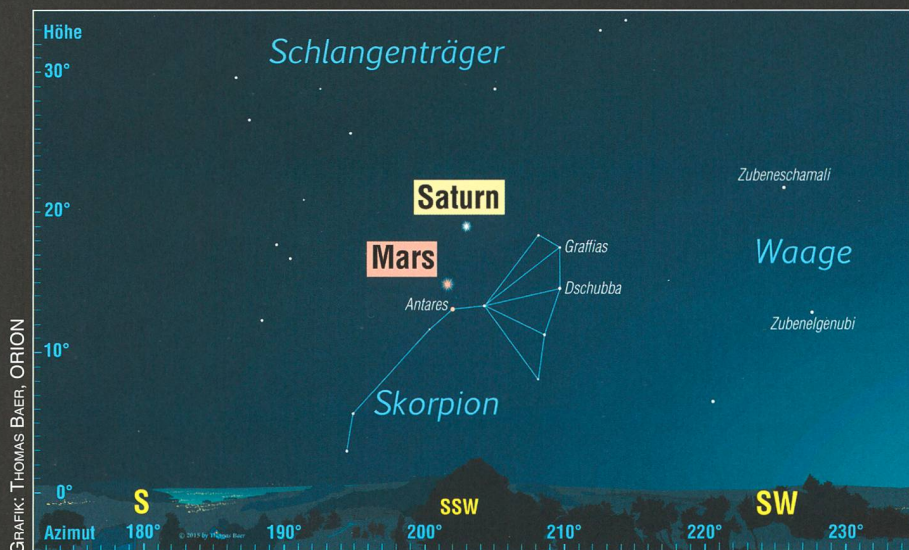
Höhe
30°
20°
10°
0°
Azimut

Schlangenträger

Saturn

Mars

Antares

Graffias

Dschubba

Skorpion

Zubeneschamali

Waage

Zubenelgenubi

S
SSW
SW

180°
190°
200°
210°
220°
230°

© 2015 by Thomas Baer

Grafik: Thomas Baer, ORION